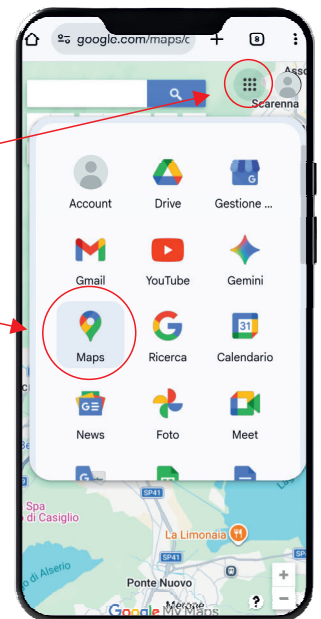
google.com/maps/c

8

Asso

Scarenna

Account

Drive

Gestione ...

Gmail

YouTube

Gemini

Maps

Ricerca

Calendario

31

News

Foto

Meet

Spa di Casiglio

SP41

La Limonaia

SP41

di Alserio

Ponte Nuovo

Merone

Google My Maps

+

−

?